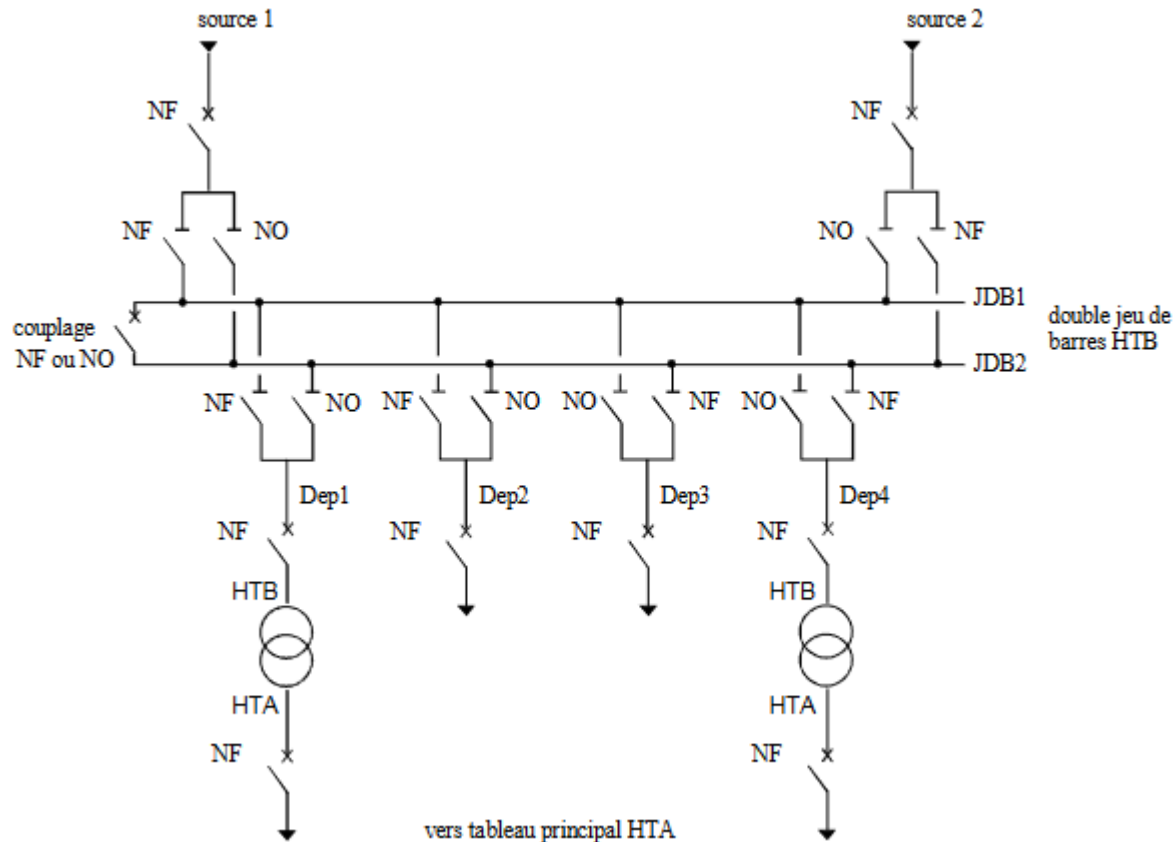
source 1

source 2

NF

NF

NF

NO

NO

NF

JDB1

couplage NF ou NO

double jeu de barres HTB

JDB2

NF

NO

NF

NO

NO

NF

NO

NF

Dep1

Dep2

Dep3

Dep4

NF

NF

NF

NF

HTB

HTB

HTA

HTA

NF

NF

vers tableau principal HTA